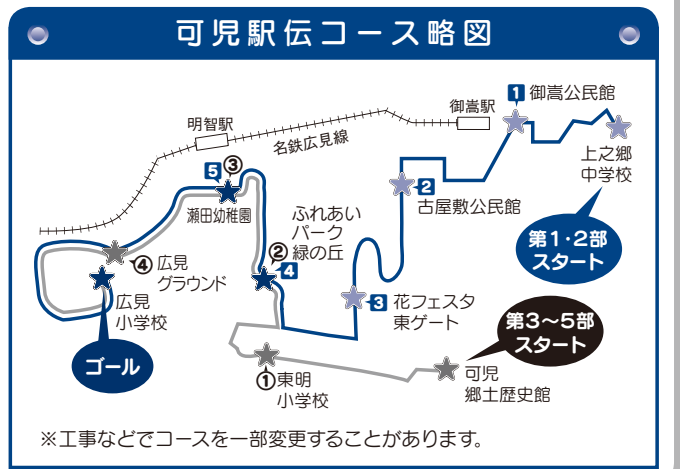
可児駅伝コース略図

明智駅

名鉄広見線

御嵩駅

1 御嵩公民館

上之郷
中学校

2 古屋敷公民館

5 ③
瀬田幼稚園

ふれあい
パーク
② 緑の丘
4

④ 広見
グラウンド

広見
小学校

3 花フェスタ
東ゲート

第1・2部
スタート

第3～5部
スタート

ゴール

①東明
小学校

可児
郷土歴史館

※工事などでコースを一部変更することがあります。